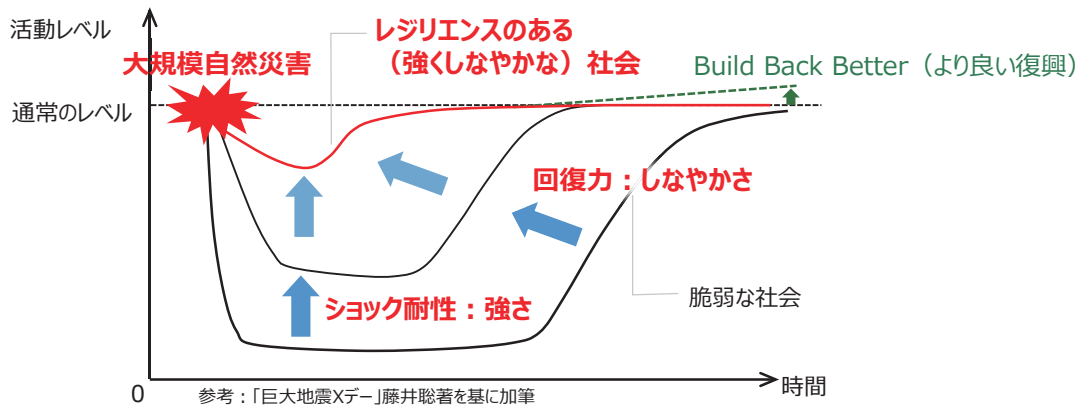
活動レベル

大規模自然災害

レジリエンスのある（強くしなやかな）社会

Build Back Better（より良い復興）

通常のレベル

回復力：しなやかさ

ショック耐性：強さ

脆弱な社会

0

参考：「巨大地震Xデー」藤井聡著を基に加筆

時間